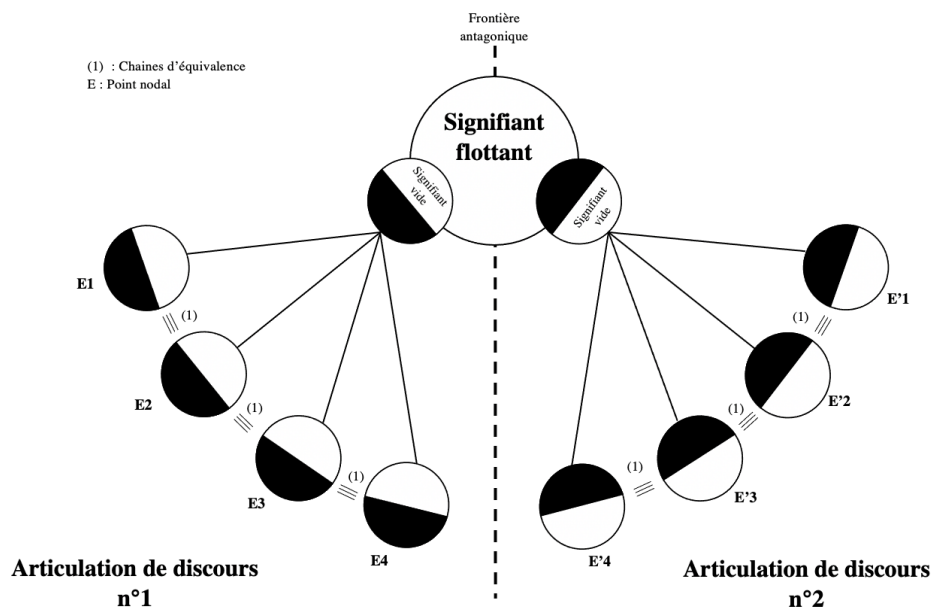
Frontière antagonique

(1) : Chaines d'équivalence
E : Point nodal

Signifiant flottant

Signifiant vide

Signifiant vide

E1

(1)

E2

(1)

E3

(1)

E4

E'1

(1)

E'2

(1)

E'3

(1)

E'4

Articulation de discours n°1

Articulation de discours n°2